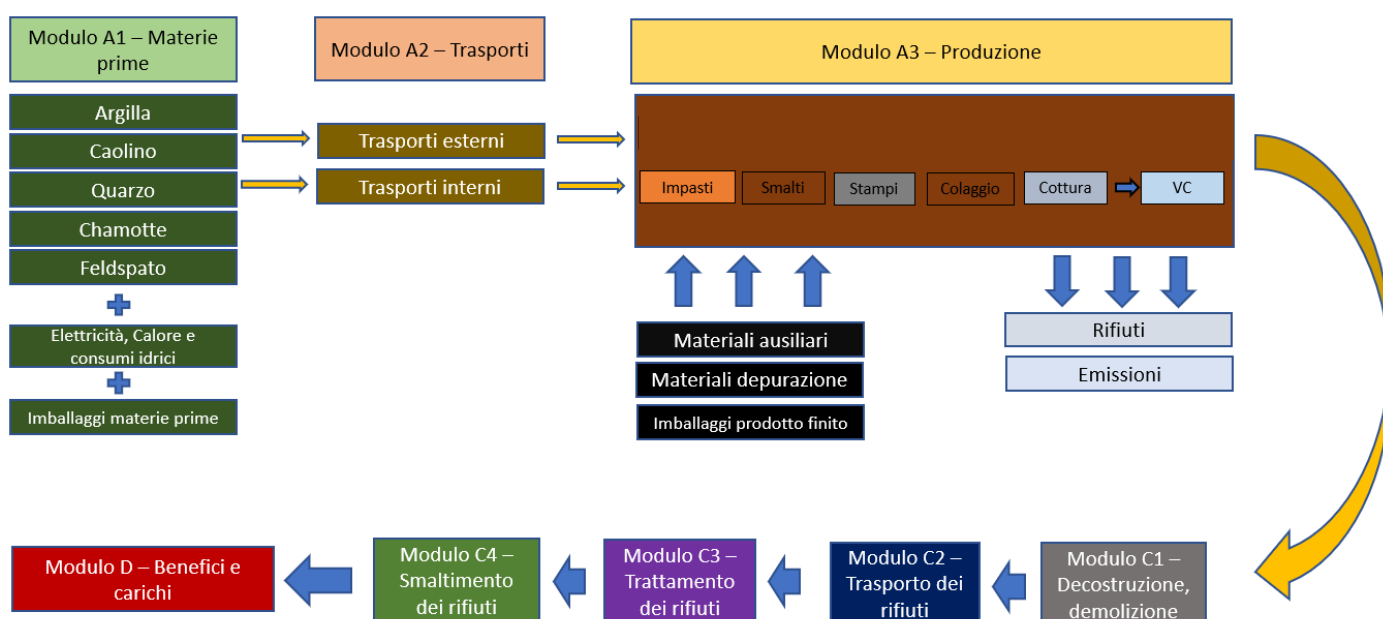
Modulo A1 – Materie prime

Modulo A2 – Trasporti

Modulo A3 – Produzione

Argilla
Caolino
Quarzo
Chamotte
Feldspato

Trasporti esterni
Trasporti interni

Impasti
Smalti
Stampi
Colaggio
Cottura
VC

Elettricità, Calore e consumi idrici

Imballaggi materie prime

Materiali ausiliari
Materiali depurazione
Imballaggi prodotto finito

Rifiuti
Emissioni

Modulo D – Benefici e carichi

Modulo C4 – Smaltimento dei rifiuti

Modulo C3 – Trattamento dei rifiuti

Modulo C2 – Trasporto dei rifiuti

Modulo C1 – Decostruzione, demolizione